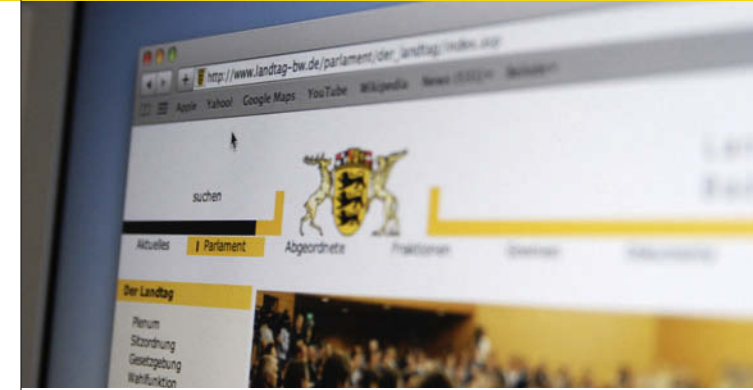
http://www.landtag-bw.de/parlament/der_landtag/index.aspx

Apple Yahoo! Google Maps YouTube Wikipedia News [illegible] Beliebt

suchen

Aktuelles Parlament Abgeordnete Fraktionen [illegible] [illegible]

Der Landtag

Plenum
Sitzordnung
Gesetzgebung
Wahlfunktion